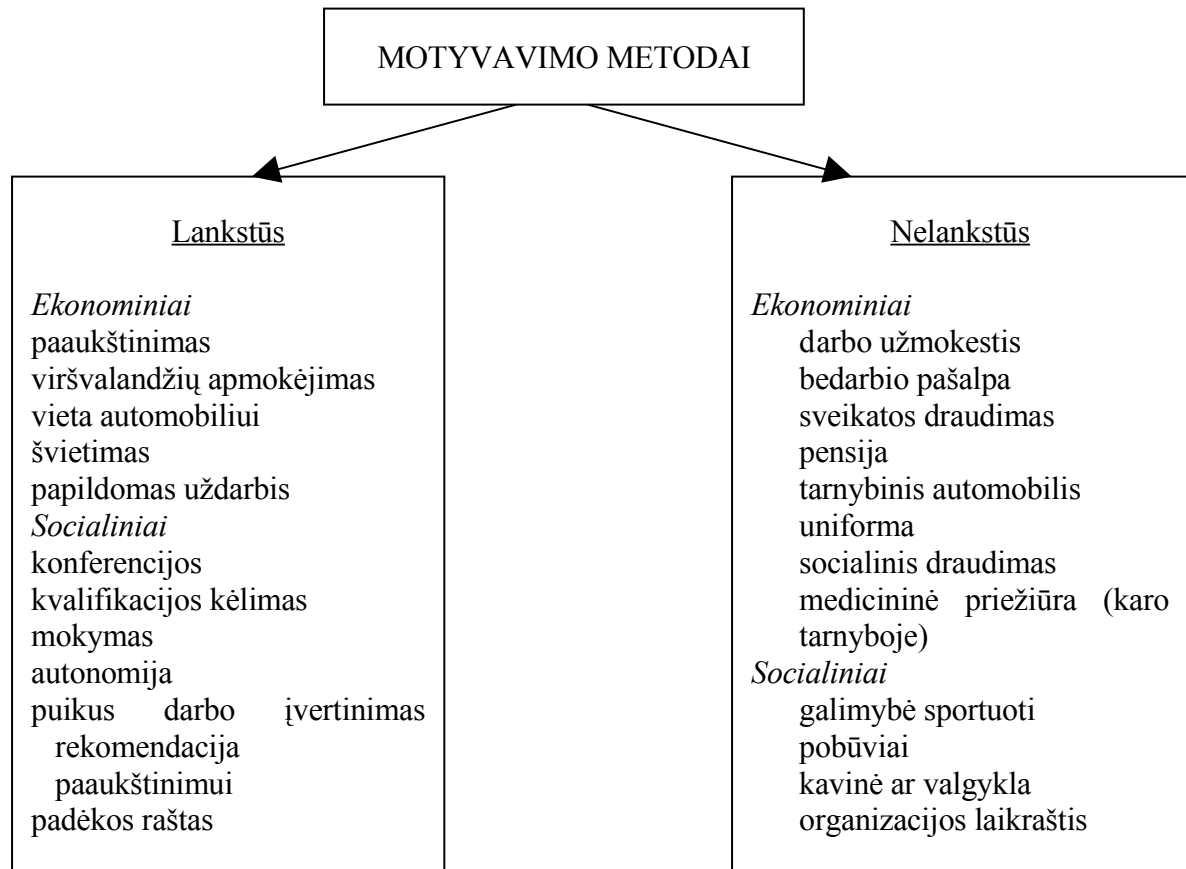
MOTYVAVIMO METODAI

Lankstūs

*Ekonominiai*
paaukštinimas
viršvalandžių apmokėjimas
vieta automobiliui
švietimas
papildomas uždarbis
*Socialiniai*
konferencijos
kvalifikacijos kėlimas
mokymas
autonomija
puikus darbo įvertinimas
rekomendacija paaukštinimui
padėkos raštas

Nelankstūs

*Ekonominiai*
darbo užmokestis
bedarbio pašalpa
sveikatos draudimas
pensija
tarnybinis automobilis
uniforma
socialinis draudimas
medicininė priežiūra (karo tarnyboje)
*Socialiniai*
galimybė sportuoti
pobūviai
kavinė ar valgykla
organizacijos laikraštis